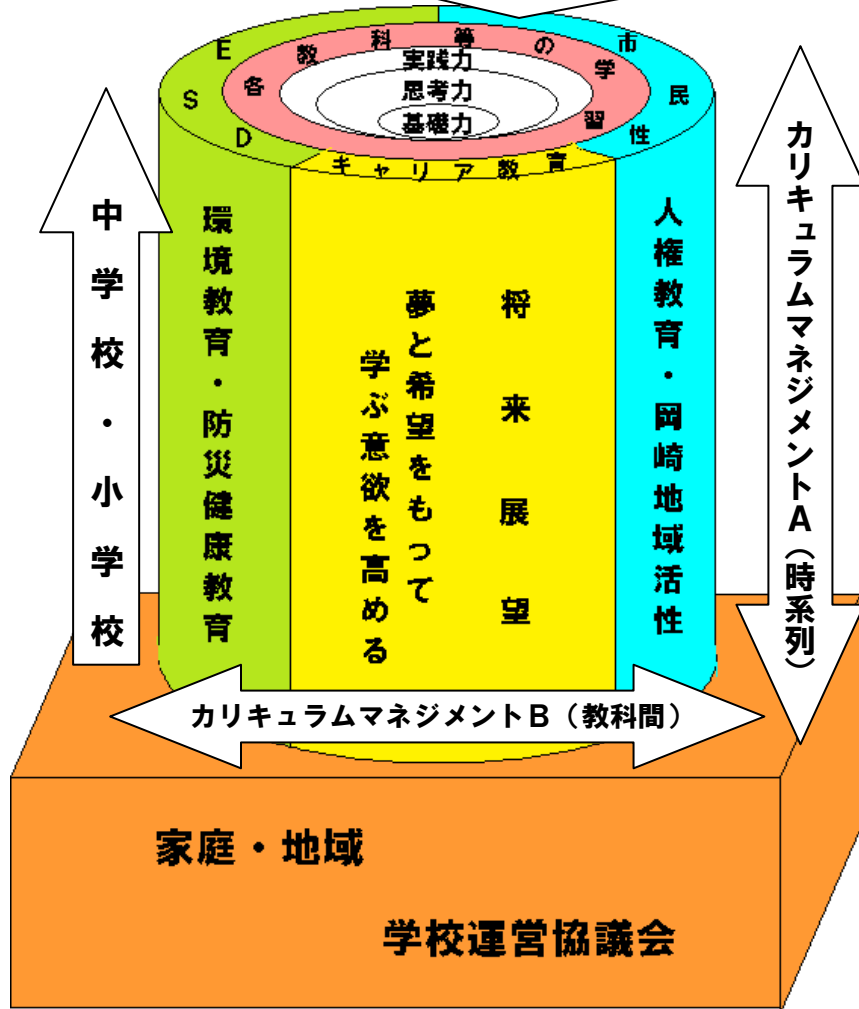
ESD

各教科等の学習

実践力
思考力
基礎力

市民性

キャリア教育

中学校・小学校

環境教育・防災健康教育

夢と希望をもって学ぶ意欲を高める

将来展望

人権教育・岡崎地域活性

カリキュラムマネジメントA（時系列）

カリキュラムマネジメントB（教科間）

家庭・地域

学校運営協議会